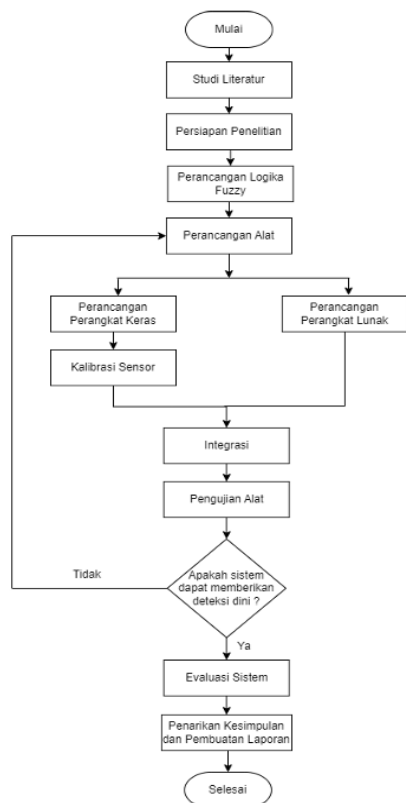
Mulai

Studi Literatur

Persiapan Penelitian

Perancangan Logika Fuzzy

Perancangan Alat

Perancangan Perangkat Keras

Kalibrasi Sensor

Perancangan Perangkat Lunak

Integrasi

Pengujian Alat

Apakah sistem dapat memberikan deteksi dini ?

Tidak

Ya

Evaluasi Sistem

Penarikan Kesimpulan dan Pembuatan Laporan

Selesai